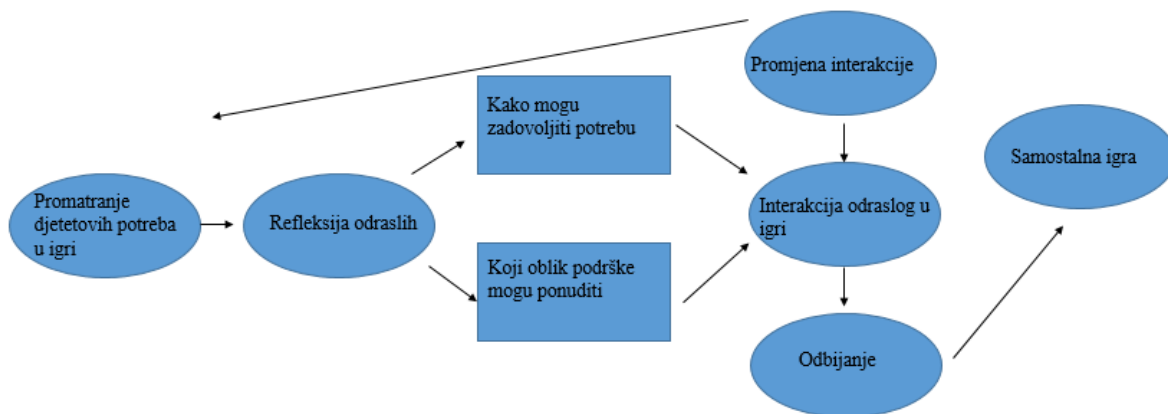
Promjena interakcije

Kako mogu zadovoljiti potrebu

Samostalna igra

Promatranje djetetovih potreba u igri

Refleksija odraslih

Interakcija odraslog u igri

Koji oblik podrške mogu ponuditi

Odbijanje